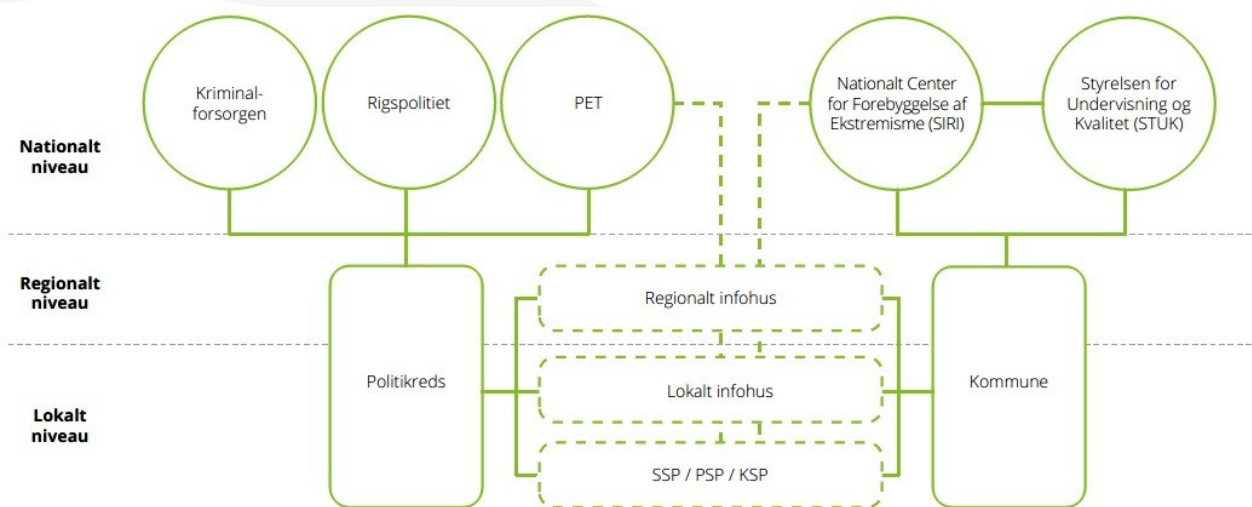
Nationalt niveau

Kriminalforsorgen

Rigspolitiet

PET

Nationalt Center for Forebyggelse af Ekstremisme (SIRI)

Styrelsen for Undervisning og Kvalitet (STUK)

Regionalt niveau

Regionalt infohus

Lokalt niveau

Politikreds

Lokalt infohus

Kommune

SSP / PSP / KSP